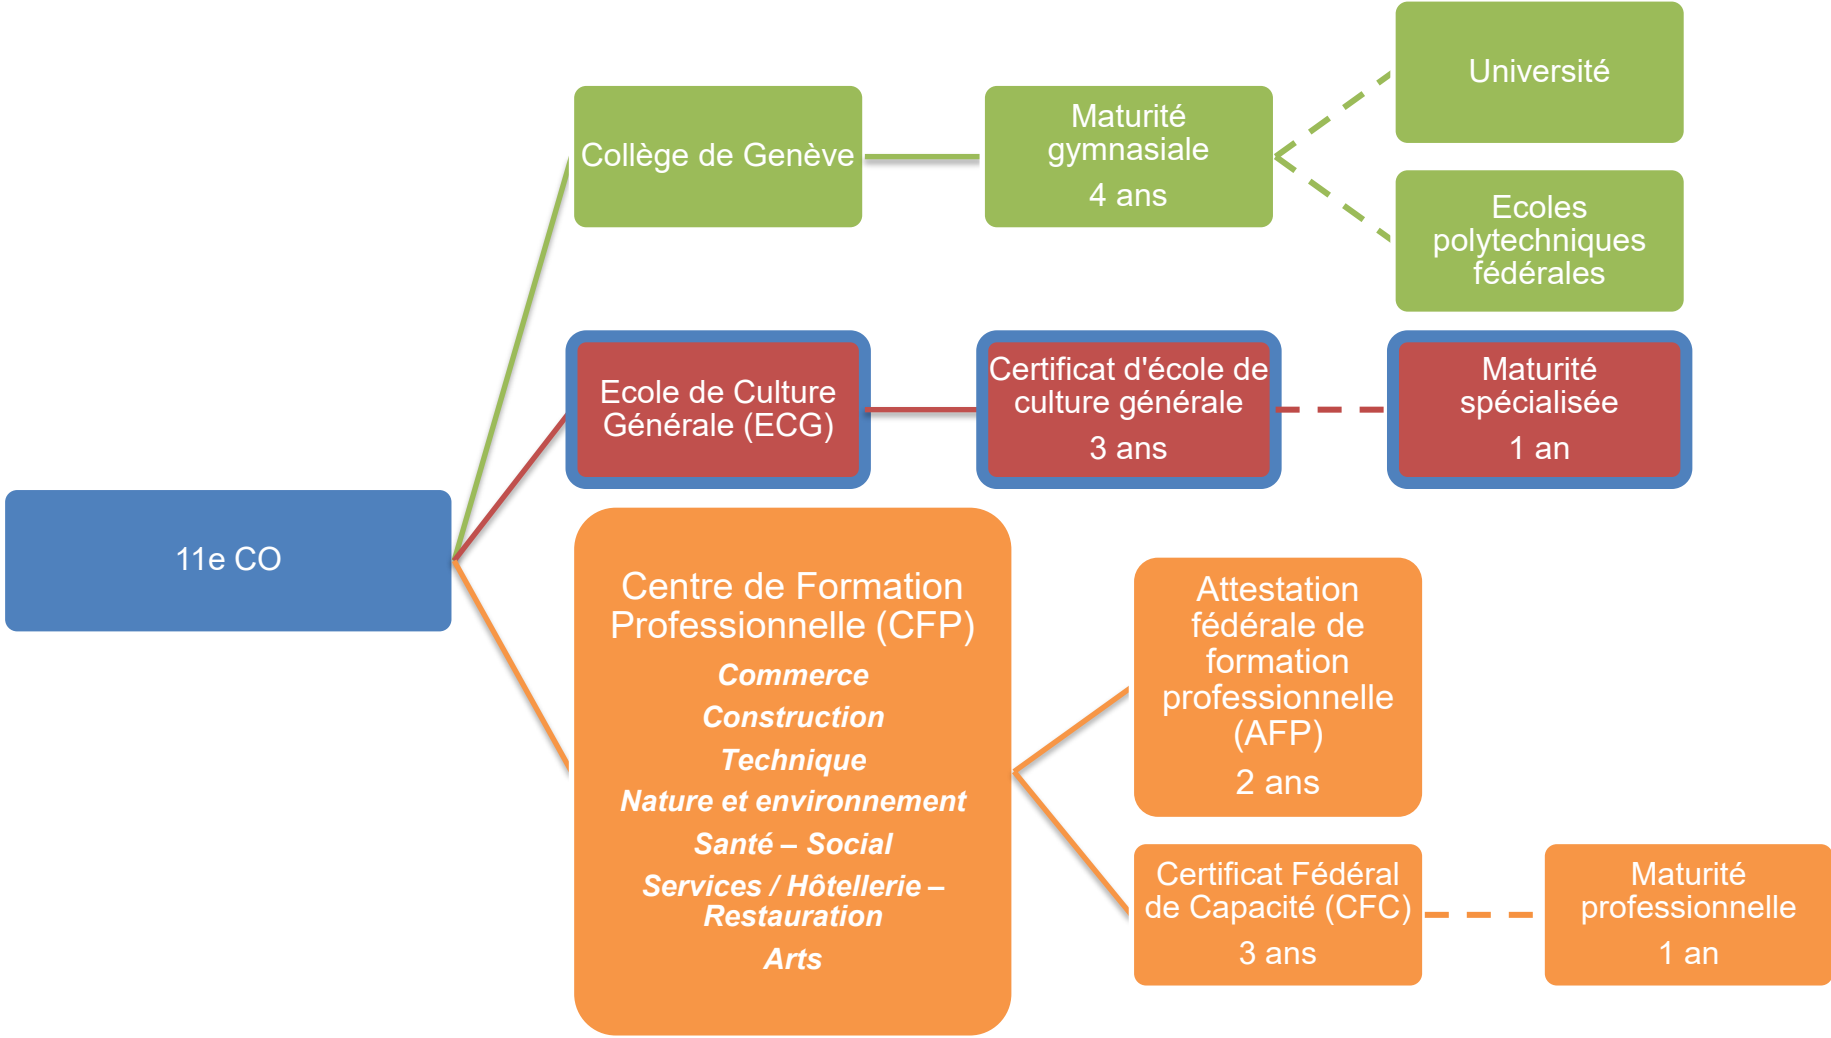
11e CO

Collège de Genève

Maturité gymnasiale
4 ans

Université

Ecoles polytechniques fédérales

Ecole de Culture Générale (ECG)

Certificat d'école de culture générale
3 ans

Maturité spécialisée
1 an

Centre de Formation Professionnelle (CFP)
Commerce
Construction
Technique
Nature et environnement
Santé – Social
Services / Hôtellerie – Restauration
Arts

Attestation fédérale de formation professionnelle (AFP)
2 ans

Certificat Fédéral de Capacité (CFC)
3 ans

Maturité professionnelle
1 an